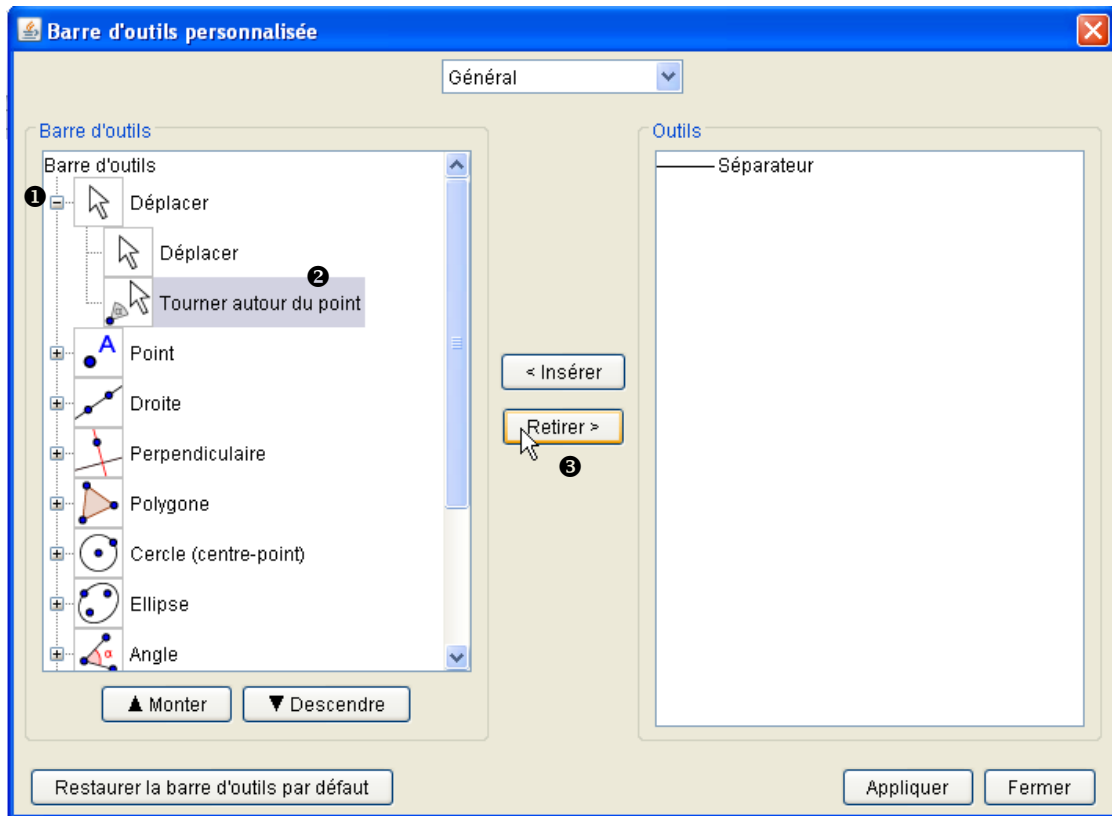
Barre d'outils personnalisée

Général

Barre d'outils

Barre d'outils

❶ Déplacer

Déplacer

❷

Tourner autour du point

Point

Droite

Perpendiculaire

Polygone

Cercle (centre-point)

Ellipse

Angle

▲ Monter

▼ Descendre

< Insérer

Retirer >

❸

Outils

Séparateur

Restaurer la barre d'outils par défaut

Appliquer

Fermer